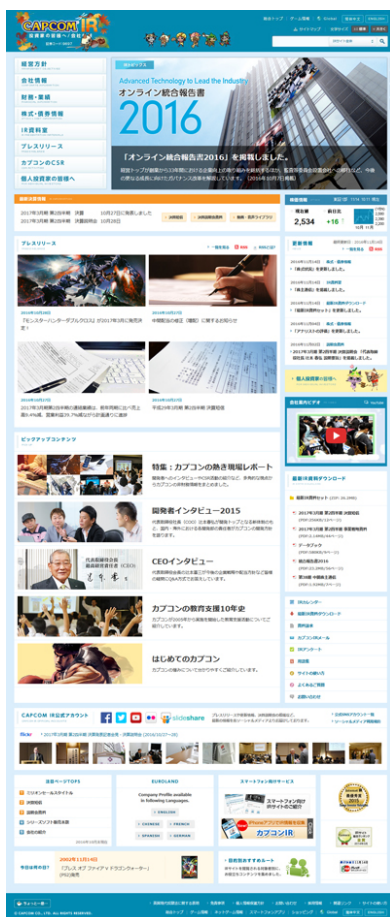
CAPCOM IR

経営方針
会社情報
財務・業績
株式・債券情報
IR資料室
プレスリリース
カプコンのCSR
個人投資家の皆様へ

Advanced Technology to Lead the Industry
オンライン統合報告書
2016

「オンライン統合報告書2016」を掲載しました。

プレスリリース

2016年10月27日
「モンスターハンターダブルクロス」が2017年3月に発売決定

特集：カプコンの熱き現場レポート

開発者インタビュー2015

CEOインタビュー

カプコンの教育支援10年史

はじめてのカプコン

CAPCOM IR公式アカウント

slideshare

最新情報

個人投資家の皆様へ

最新IR資料ダウンロード

IRカレンダー
IR資料室

カプコンIR

EUROLAND

2,534

© CAPCOM CO., LTD. ALL RIGHTS RESERVED.